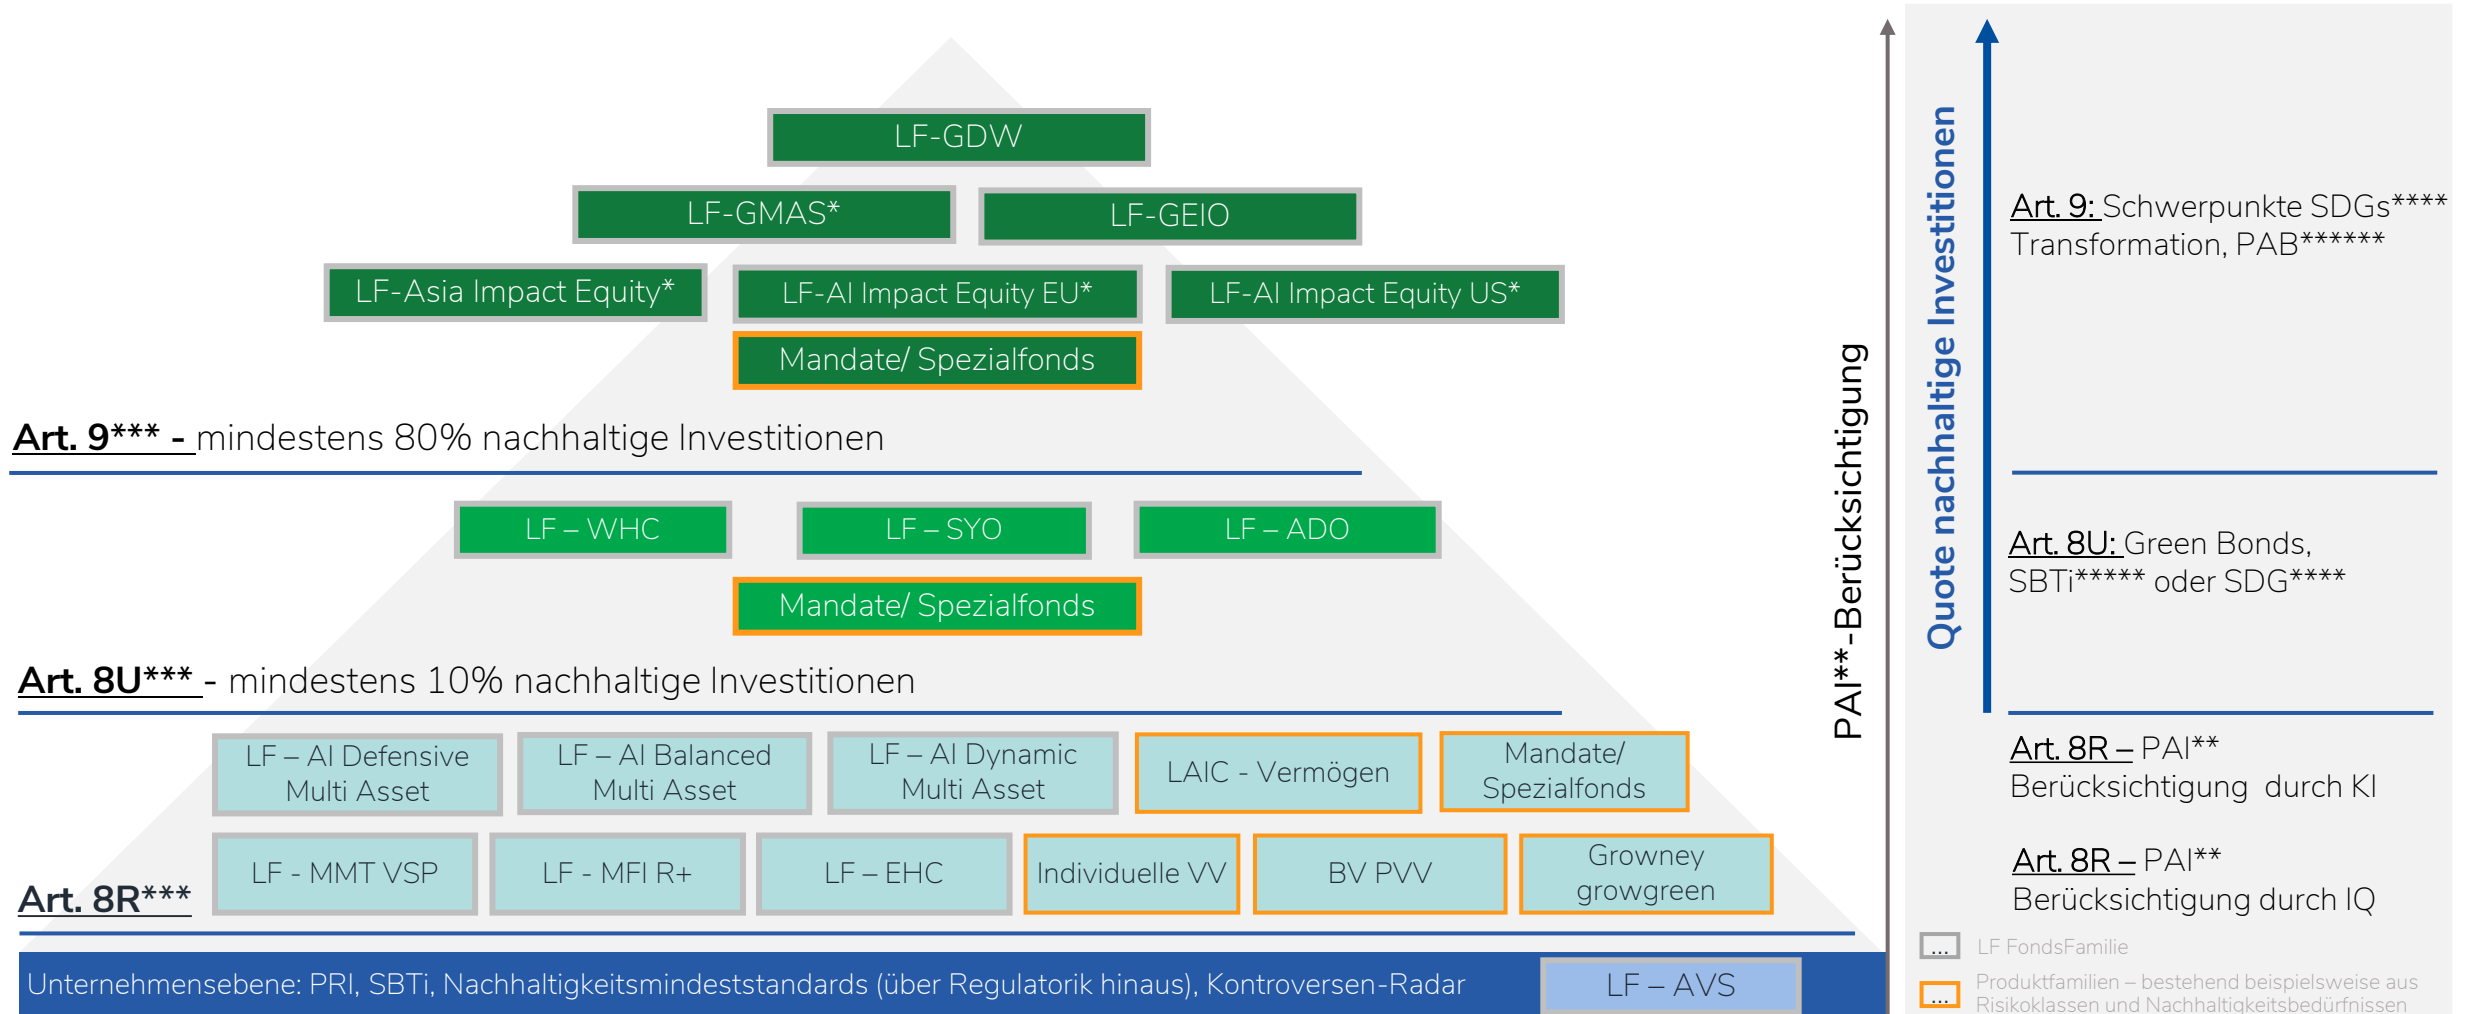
LF-GDW

LF-GMAS*

LF-GEIO

LF-Asia Impact Equity*

LF-AI Impact Equity EU*

LF-AI Impact Equity US*

Mandate/ Spezialfonds

Art. 9*** - mindestens 80% nachhaltige Investitionen

LF – WHC

LF – SYO

LF – ADO

Mandate/ Spezialfonds

Art. 8U*** - mindestens 10% nachhaltige Investitionen

LF – AI Defensive Multi Asset

LF – AI Balanced Multi Asset

LF – AI Dynamic Multi Asset

LAIC - Vermögen

Mandate/ Spezialfonds

LF - MMT VSP

LF - MFI R+

LF – EHC

Individuelle VV

BV PVV

Growney growgreen

Art. 8R***

Unternehmensebene: PRI, SBTi, Nachhaltigkeitsmindeststandards (über Regulatorik hinaus), Kontroversen-Radar

LF – AVS

PAI**-Berücksichtigung

Quote nachhaltige Investitionen

Art. 9: Schwerpunkte SDGs**** Transformation, PAB******

Art. 8U: Green Bonds, SBTi***** oder SDG****

Art. 8R – PAI** Berücksichtigung durch KI

Art. 8R – PAI** Berücksichtigung durch IQ

... LF FondsFamilie

... Produktfamilien – bestehend beispielsweise aus Risikoklassen und Nachhaltigkeitsbedürfnissen